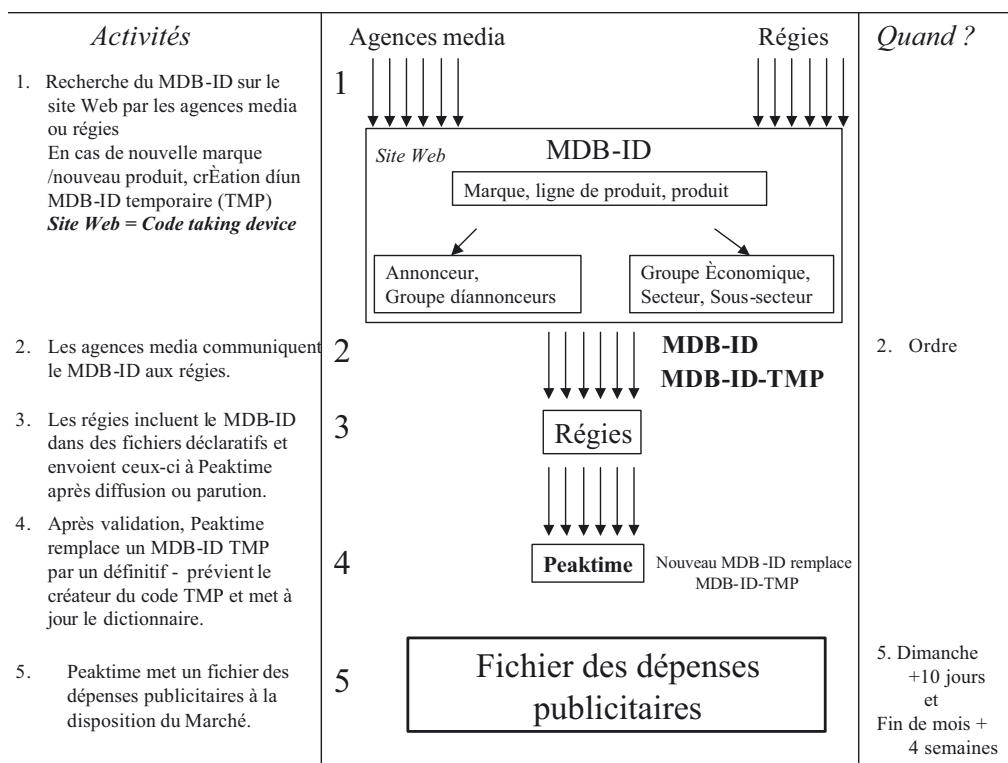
Activités

1. Recherche du MDB-ID sur le site Web par les agences media ou régies
En cas de nouvelle marque /nouveau produit, crÈation díun MDB-ID temporaire (TMP)
*Site Web = Code taking device*

2. Les agences media communiquent le MDB-ID aux régies.

3. Les régies incluent le MDB-ID dans des fichiers déclaratifs et envoient ceux-ci à Peaktime après diffusion ou parution.

4. Après validation, Peaktime remplace un MDB-ID TMP par un définitif - prévient le créateur du code TMP et met à jour le dictionnaire.

5. Peaktime met un fichier des dépenses publicitaires à la disposition du Marché.

Agences media

Régies

1

Site Web

MDB-ID

Marque, ligne de produit, produit

Annonceur, Groupe díannonceurs

Groupe Èconomique, Secteur, Sous-secteur

2

MDB-ID
MDB-ID-TMP

3

Régies

4

Peaktime

Nouveau MDB-ID remplace MDB-ID-TMP

5

Fichier des dépenses publicitaires

Quand ?

2. Ordre

5. Dimanche +10 jours et Fin de mois + 4 semaines